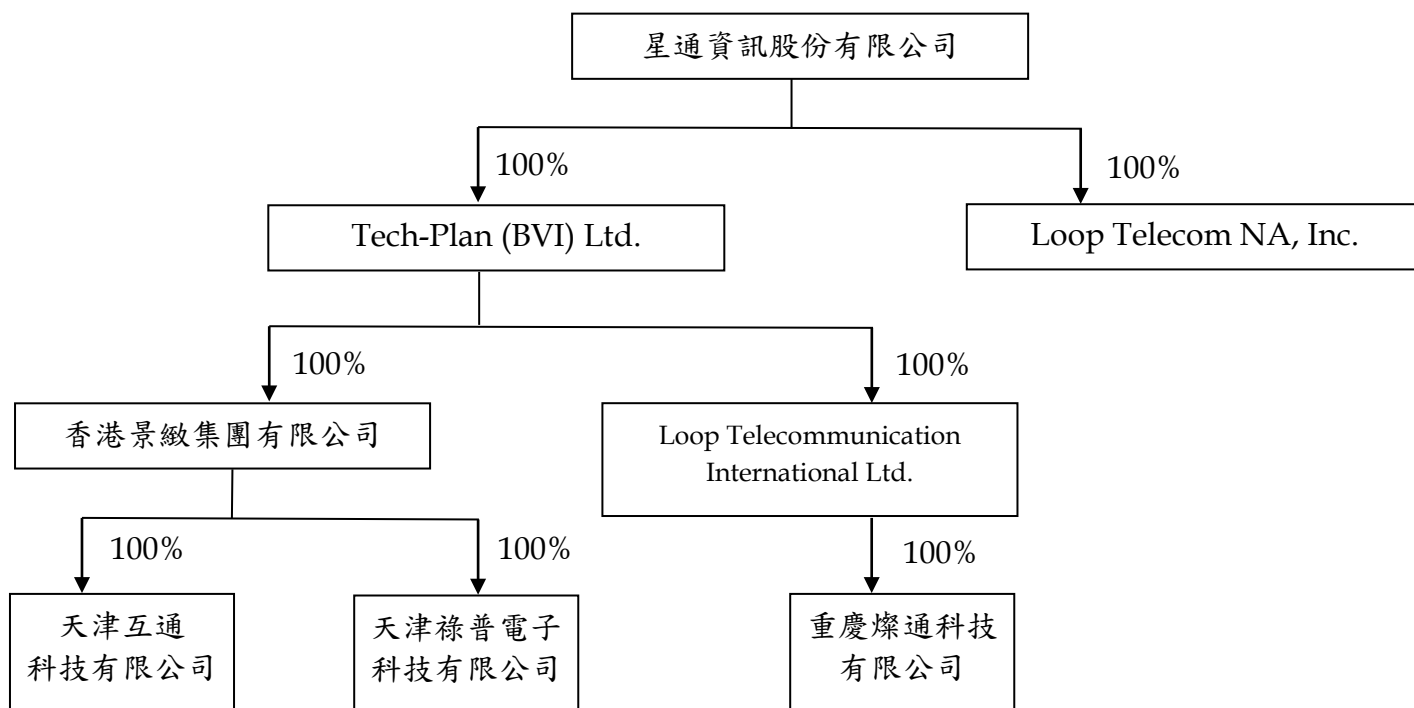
星通資訊股份有限公司

100%

100%

Tech-Plan (BVI) Ltd.

Loop Telecom NA, Inc.

100%

100%

香港景緻集團有限公司

Loop Telecommunication International Ltd.

100%

100%

100%

天津互通科技有限公司

天津祿普電子科技有限公司

重慶燦通科技有限公司